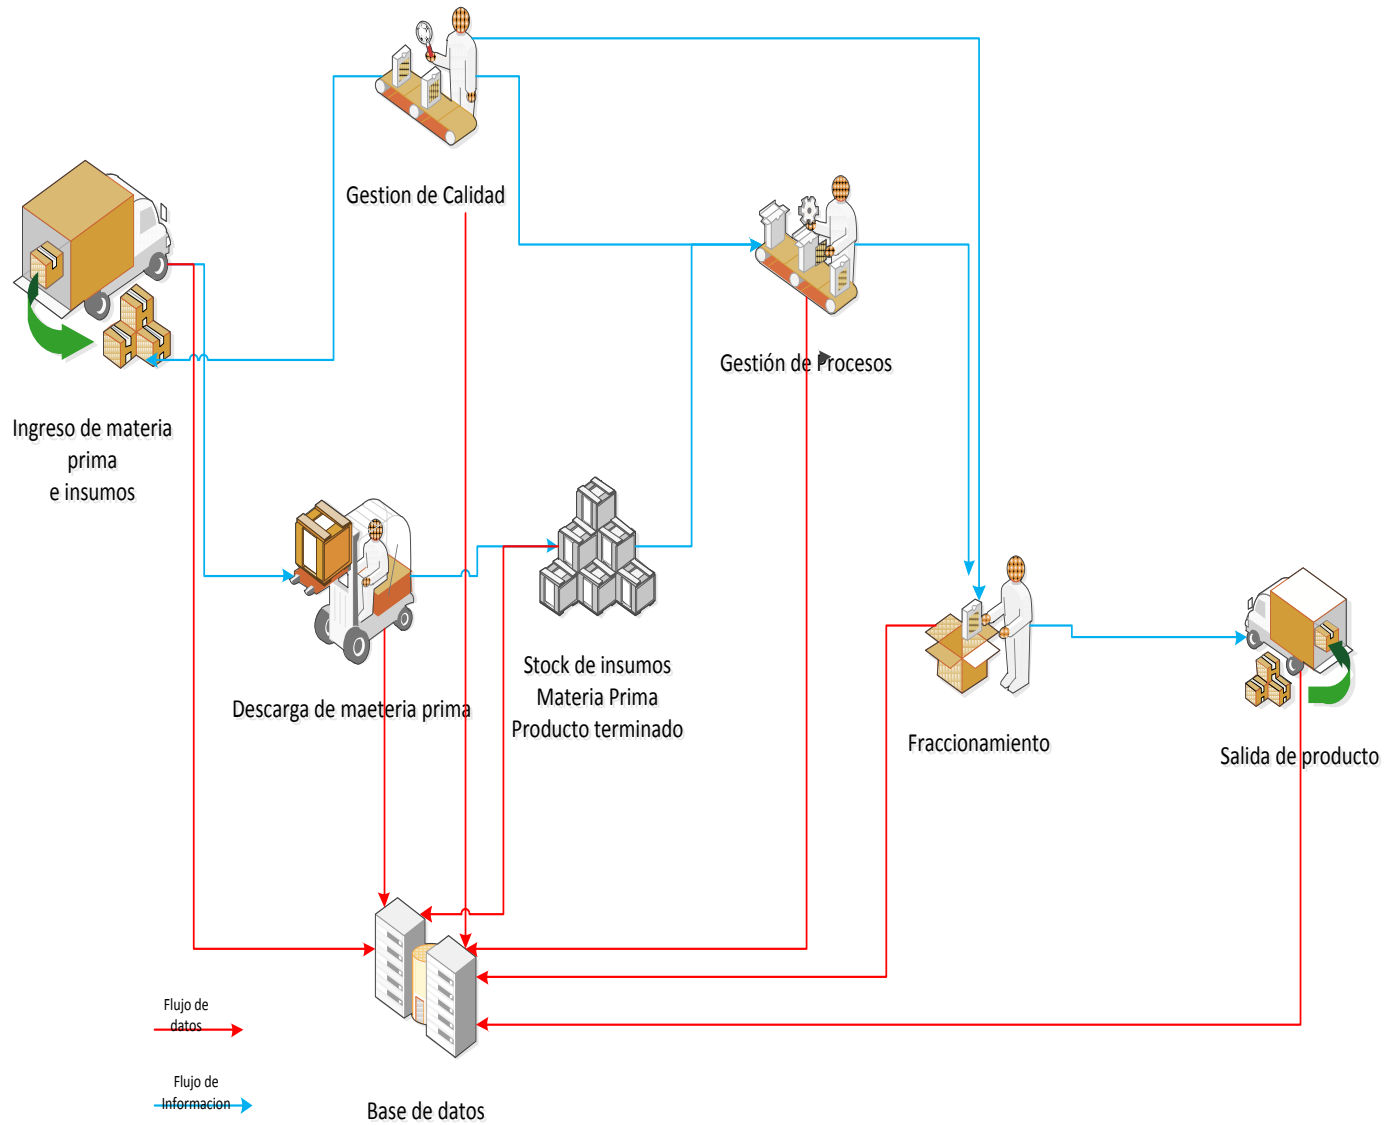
Gestion de Calidad

Gestión de Procesos

Ingreso de materia prima e insumos

Descarga de maeteria prima

Stock de insumos
Materia Prima
Producto terminado

Fraccionamiento

Salida de producto

Flujo de datos

Flujo de Informacion

Base de datos